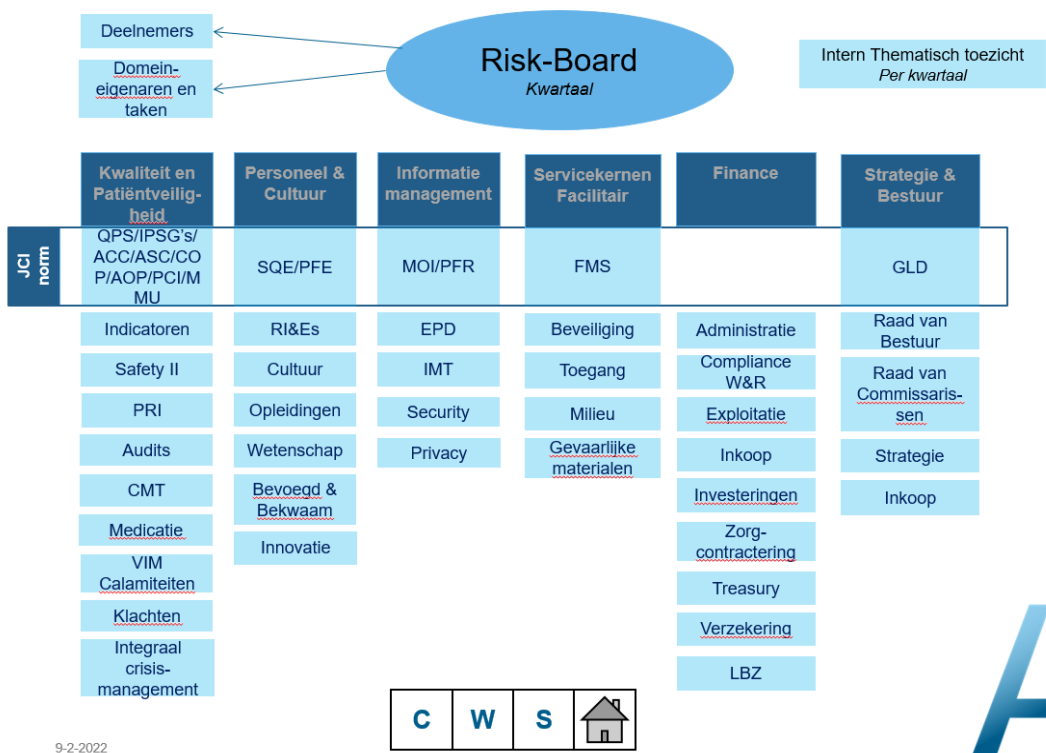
Deelnemers

Domein-eigenaren en taken

Risk-Board
Kwartaal

Intern Thematisch toezicht
Per kwartaal

Kwaliteit en Patiëntveiligheid

Personeel & Cultuur

Informatie management

Servicekernen Facilitair

Finance

Strategie & Bestuur

JCI norm

QPS/IPSG's/ACC/ASC/COP/AOP/PCI/MMU

SQE/PFE

MOI/PFR

FMS

GLD

Indicatoren
Safety II
PRI
Audits
CMT
Medicatie
VIM Calamiteiten
Klachten
Integraal crisis-management

RI&Es
Cultuur
Opleidingen
Wetenschap
Bevoegd & Bekwaam
Innovatie

EPD
IMT
Security
Privacy

Beveiliging
Toegang
Milieu
Gevaarlijke materialen

Administratie
Compliance W&R
Exploitatie
Inkoop
Investeringen
Zorg-contractering
Treasury
Verzekering
LBZ

Raad van Bestuur
Raad van Commissarissen
Strategie
Inkoop

C
W
S

9-2-2022